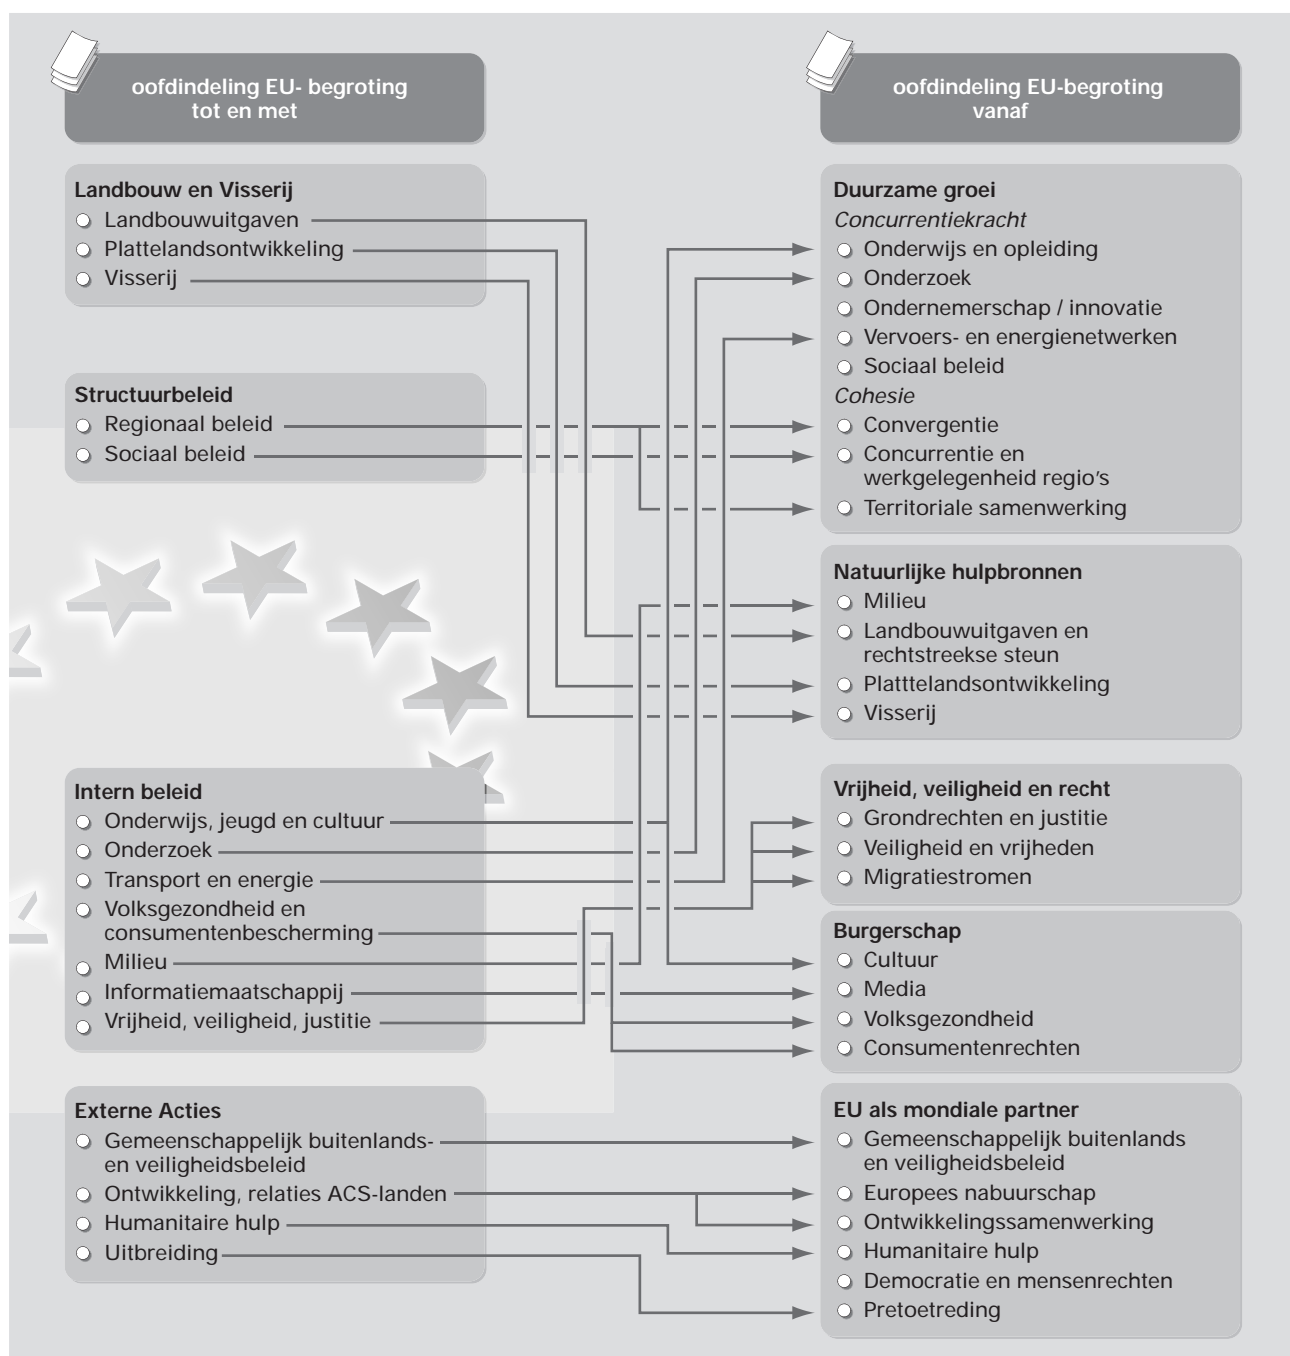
oofdindeling EU- begroting tot en met

oofdindeling EU-begroting vanaf

Landbouw en Visserij
Landbouwuitgaven
Plattelandsontwikkeling
Visserij

Structuurbeleid
Regionaal beleid
Sociaal beleid

Intern beleid
Onderwijs, jeugd en cultuur
Onderzoek
Transport en energie
Volksgezondheid en consumentenbescherming
Milieu
Informatiemaatschappij
Vrijheid, veiligheid, justitie

Externe Acties
Gemeenschappelijk buitenlands- en veiligheidsbeleid
Ontwikkeling, relaties ACS-landen
Humanitaire hulp
Uitbreiding

Duurzame groei
Concurrentiekracht
Onderwijs en opleiding
Onderzoek
Ondernemerschap / innovatie
Vervoers- en energienetwerken
Sociaal beleid
Cohesie
Convergentie
Concurrentie en werkgelegenheid regio's
Territoriale samenwerking

Natuurlijke hulpbronnen
Milieu
Landbouwuitgaven en rechtstreekse steun
Platttelandsontwikkeling
Visserij

Vrijheid, veiligheid en recht
Grondrechten en justitie
Veiligheid en vrijheden
Migratiestromen

Burgerschap
Cultuur
Media
Volksgezondheid
Consumentenrechten

EU als mondiale partner
Gemeenschappelijk buitenlands en veiligheidsbeleid
Europees nabuurschap
Ontwikkelingssamenwerking
Humanitaire hulp
Democratie en mensenrechten
Pretoetreding